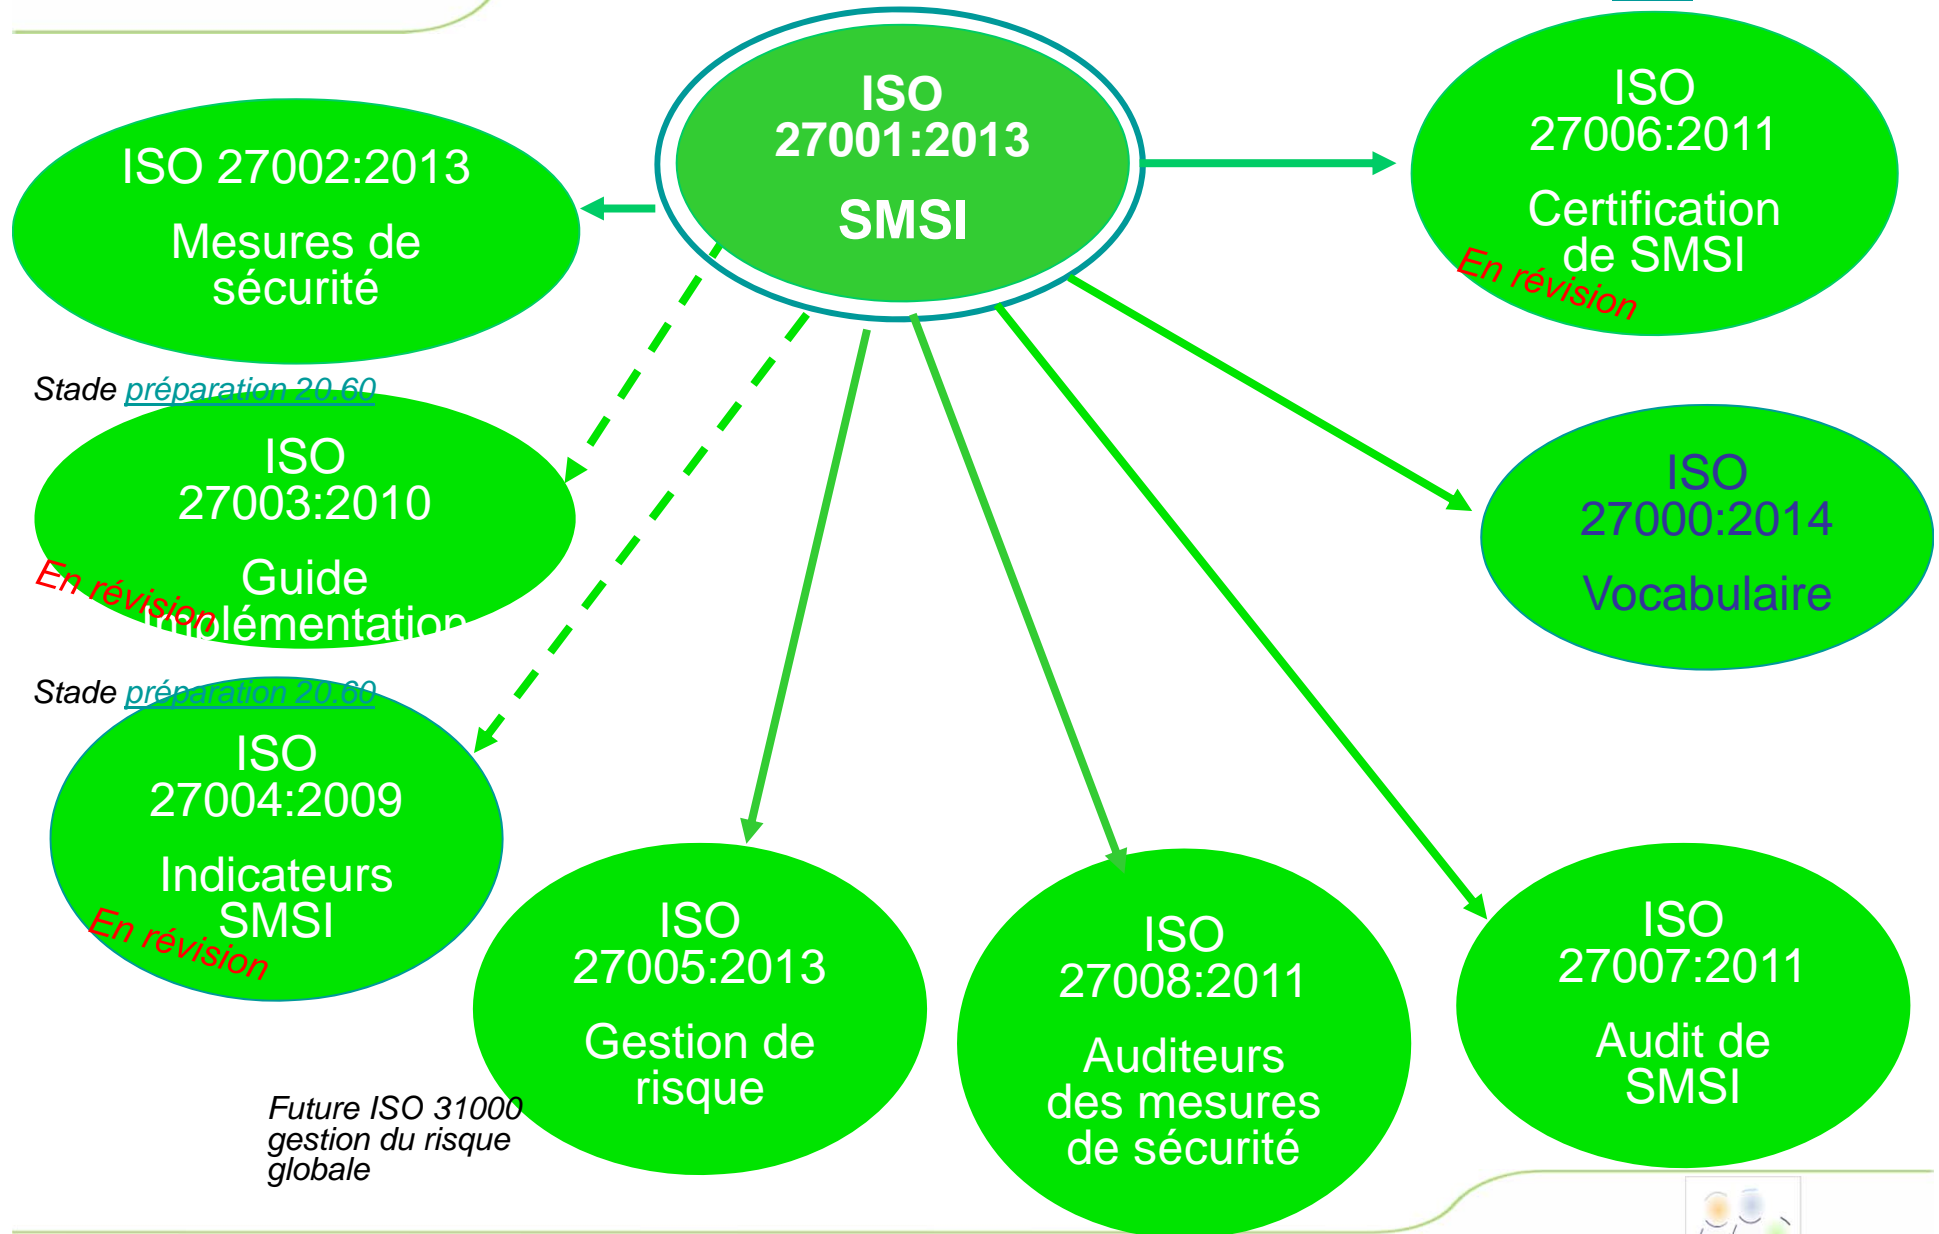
ISO 27001:2013

SMSI

ISO 27002:2013

Mesures de sécurité

ISO 27006:2011

Certification de SMSI

En révision

Stade préparation 20.60

ISO 27003:2010

Guide Implémentation

En révision

ISO 27000:2014

Vocabulaire

Stade préparation 20.60

ISO 27004:2009

Indicateurs SMSI

En révision

ISO 27005:2013

Gestion de risque

ISO 27008:2011

Auditeurs des mesures de sécurité

ISO 27007:2011

Audit de SMSI

Future ISO 31000 gestion du risque globale